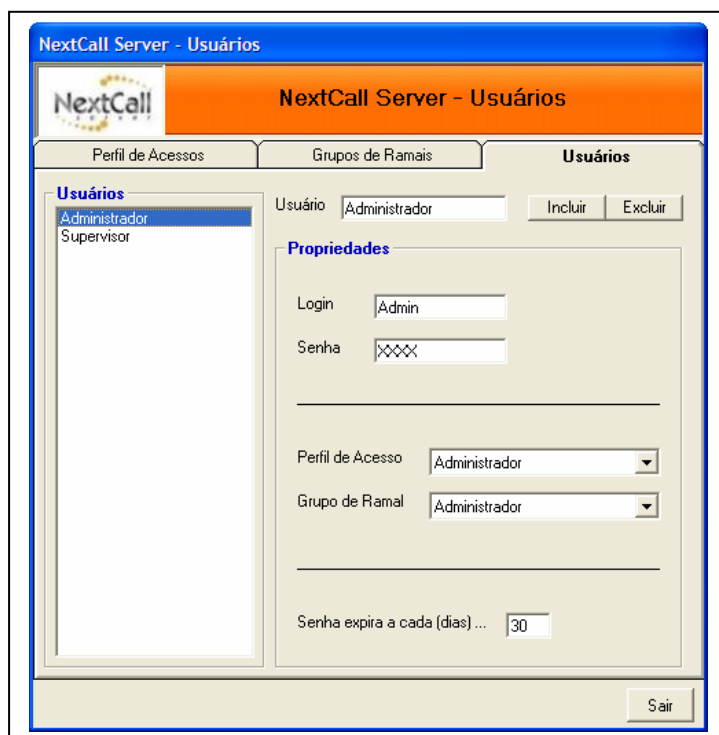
NextCall Server - Usuários

NextCall

NextCall Server - Usuários

Perfil de Acessos | Grupos de Ramais | Usuários

Usuários
Administrador
Supervisor

Usuário Administrador

Incluir Excluir

Propriedades

Login Admin

Senha XXXX

Perfil de Acesso Administrador

Grupo de Ramal Administrador

Senha expira a cada (dias) ... 30

Sair